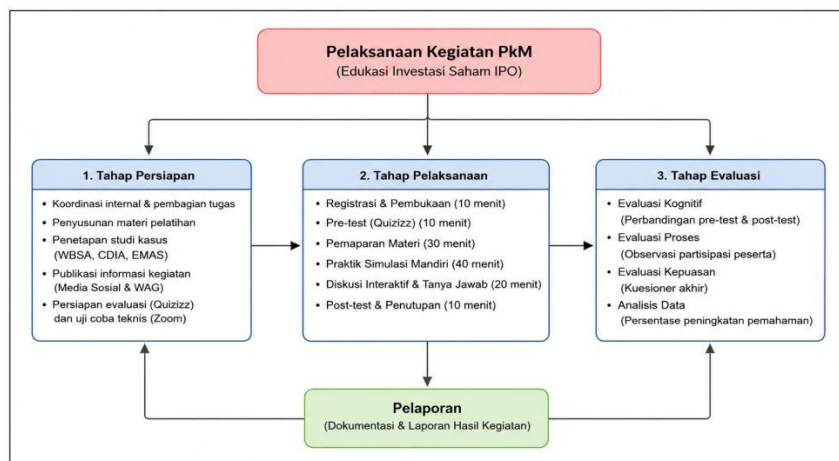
Pelaksanaan Kegiatan PkM
(Edukasi Investasi Saham IPO)

1. Tahap Persiapan

- Koordinasi internal & pembagian tugas
- Penyusunan materi pelatihan
- Penetapan studi kasus (WBSA, CDIA, EMAS)
- Publikasi informasi kegiatan (Media Sosial & WAG)
- Persiapan evaluasi (Quizizz) dan uji coba teknis (Zoom)

2. Tahap Pelaksanaan

- Registrasi & Pembukaan (10 menit)
- Pre-test (Quizizz) (10 menit)
- Pemaparan Materi (30 menit)
- Praktik Simulasi Mandiri (40 menit)
- Diskusi Interaktif & Tanya Jawab (20 menit)
- Post-test & Penutupan (10 menit)

3. Tahap Evaluasi

- Evaluasi Kognitif (Perbandingan pre-test & post-test)
- Evaluasi Proses (Observasi partisipasi peserta)
- Evaluasi Kepuasan (Kuesioner akhir)
- Analisis Data (Persentase peningkatan pemahaman)

Pelaporan
(Dokumentasi & Laporan Hasil Kegiatan)